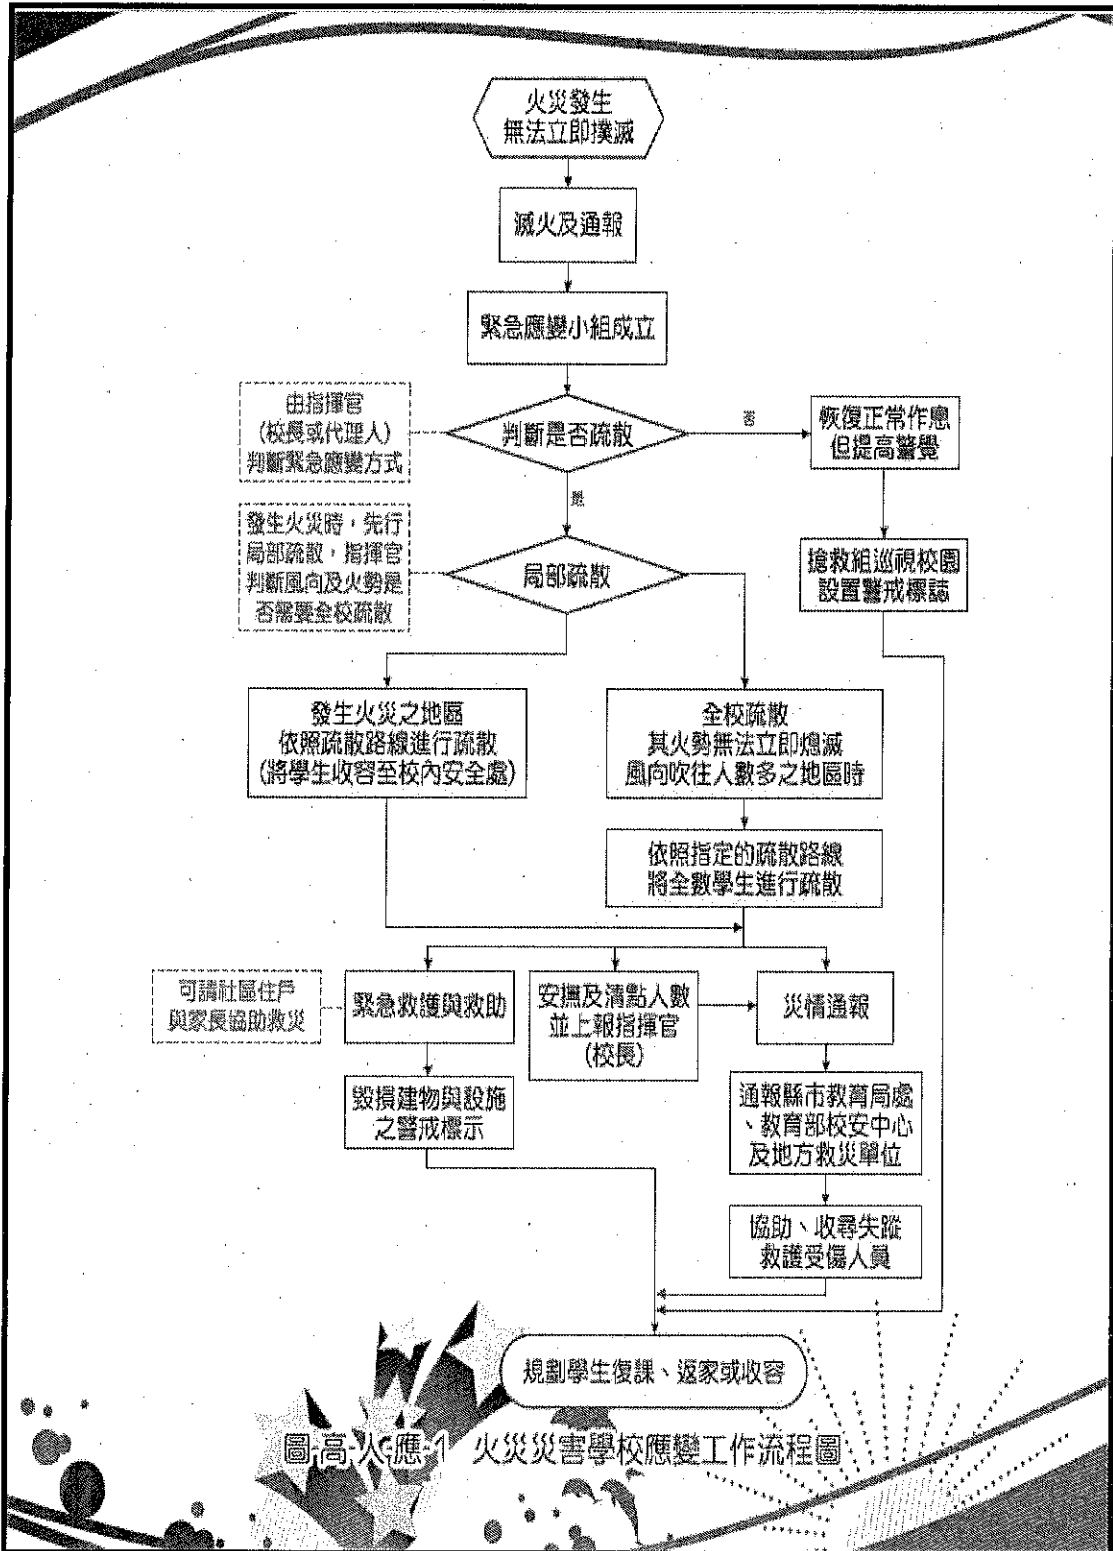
火災發生
無法立即撲滅

滅火及通報

緊急應變小組成立

由指揮官
(校長或代理人)
判斷緊急應變方式

判斷是否疏散

否

恢復正常作息
但提高警覺

是

發生火災時，先行局部疏散，指揮官判斷風向及火勢是否需要全校疏散

局部疏散

搶救組巡視校園
設置警戒標誌

發生火災之地區
依照疏散路線進行疏散
(將學生收容至校內安全處)

全校疏散
其火勢無法立即熄滅
風向吹往人數多之地區時

依照指定的疏散路線
將全數學生進行疏散

可請社區住戶
與家長協助救災

緊急救護與救助

安撫及清點人數
並上報指揮官
(校長)

災情通報

毀損建物與設施
之警戒標示

通報縣市教育局處
、教育部校安中心
及地方救災單位

協助、收尋失蹤
救護受傷人員

規劃學生復課、返家或收容

圖-高-人-應-1　火災災害學校應變工作流程圖